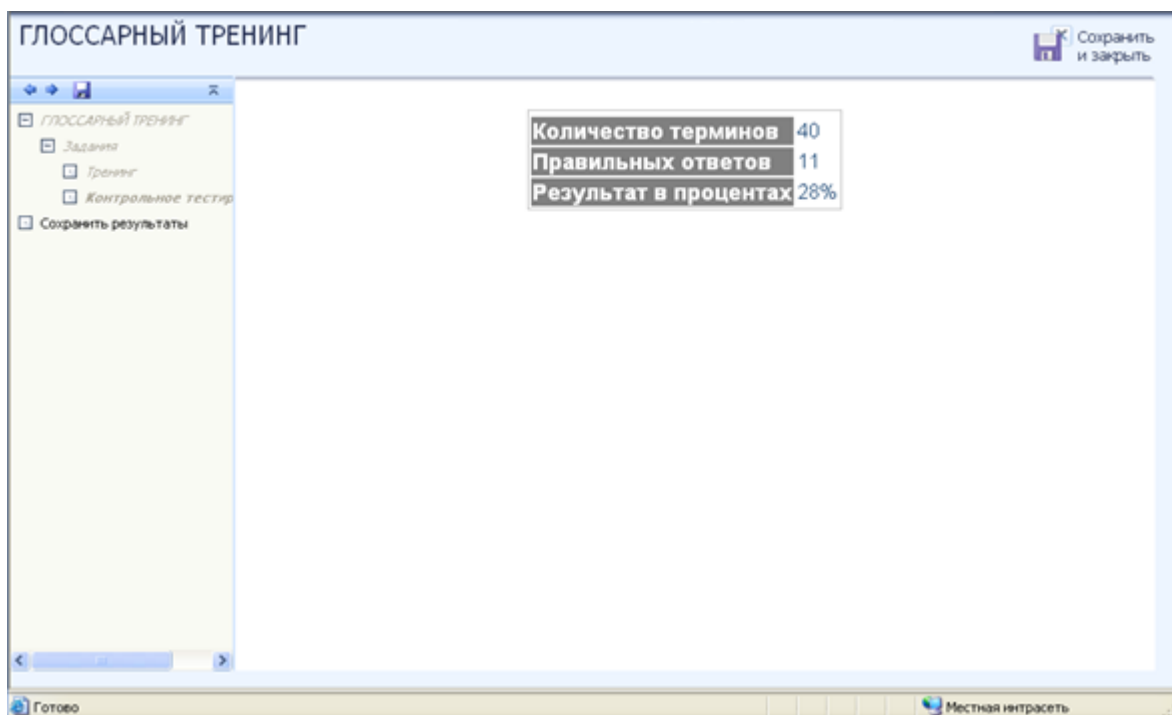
ГЛОССАРНЫЙ ТРЕНИНГ

Сохранить и закрыть

ГЛОССАРНЫЙ ТРЕНИНГ
Задания
Тренинг
Контрольное тестир
Сохранить результаты

| Количество терминов | 40 |
|---|---|
| Правильных ответов | 11 |
| Результат в процентах | 28% |

Готово

Местная интрасеть